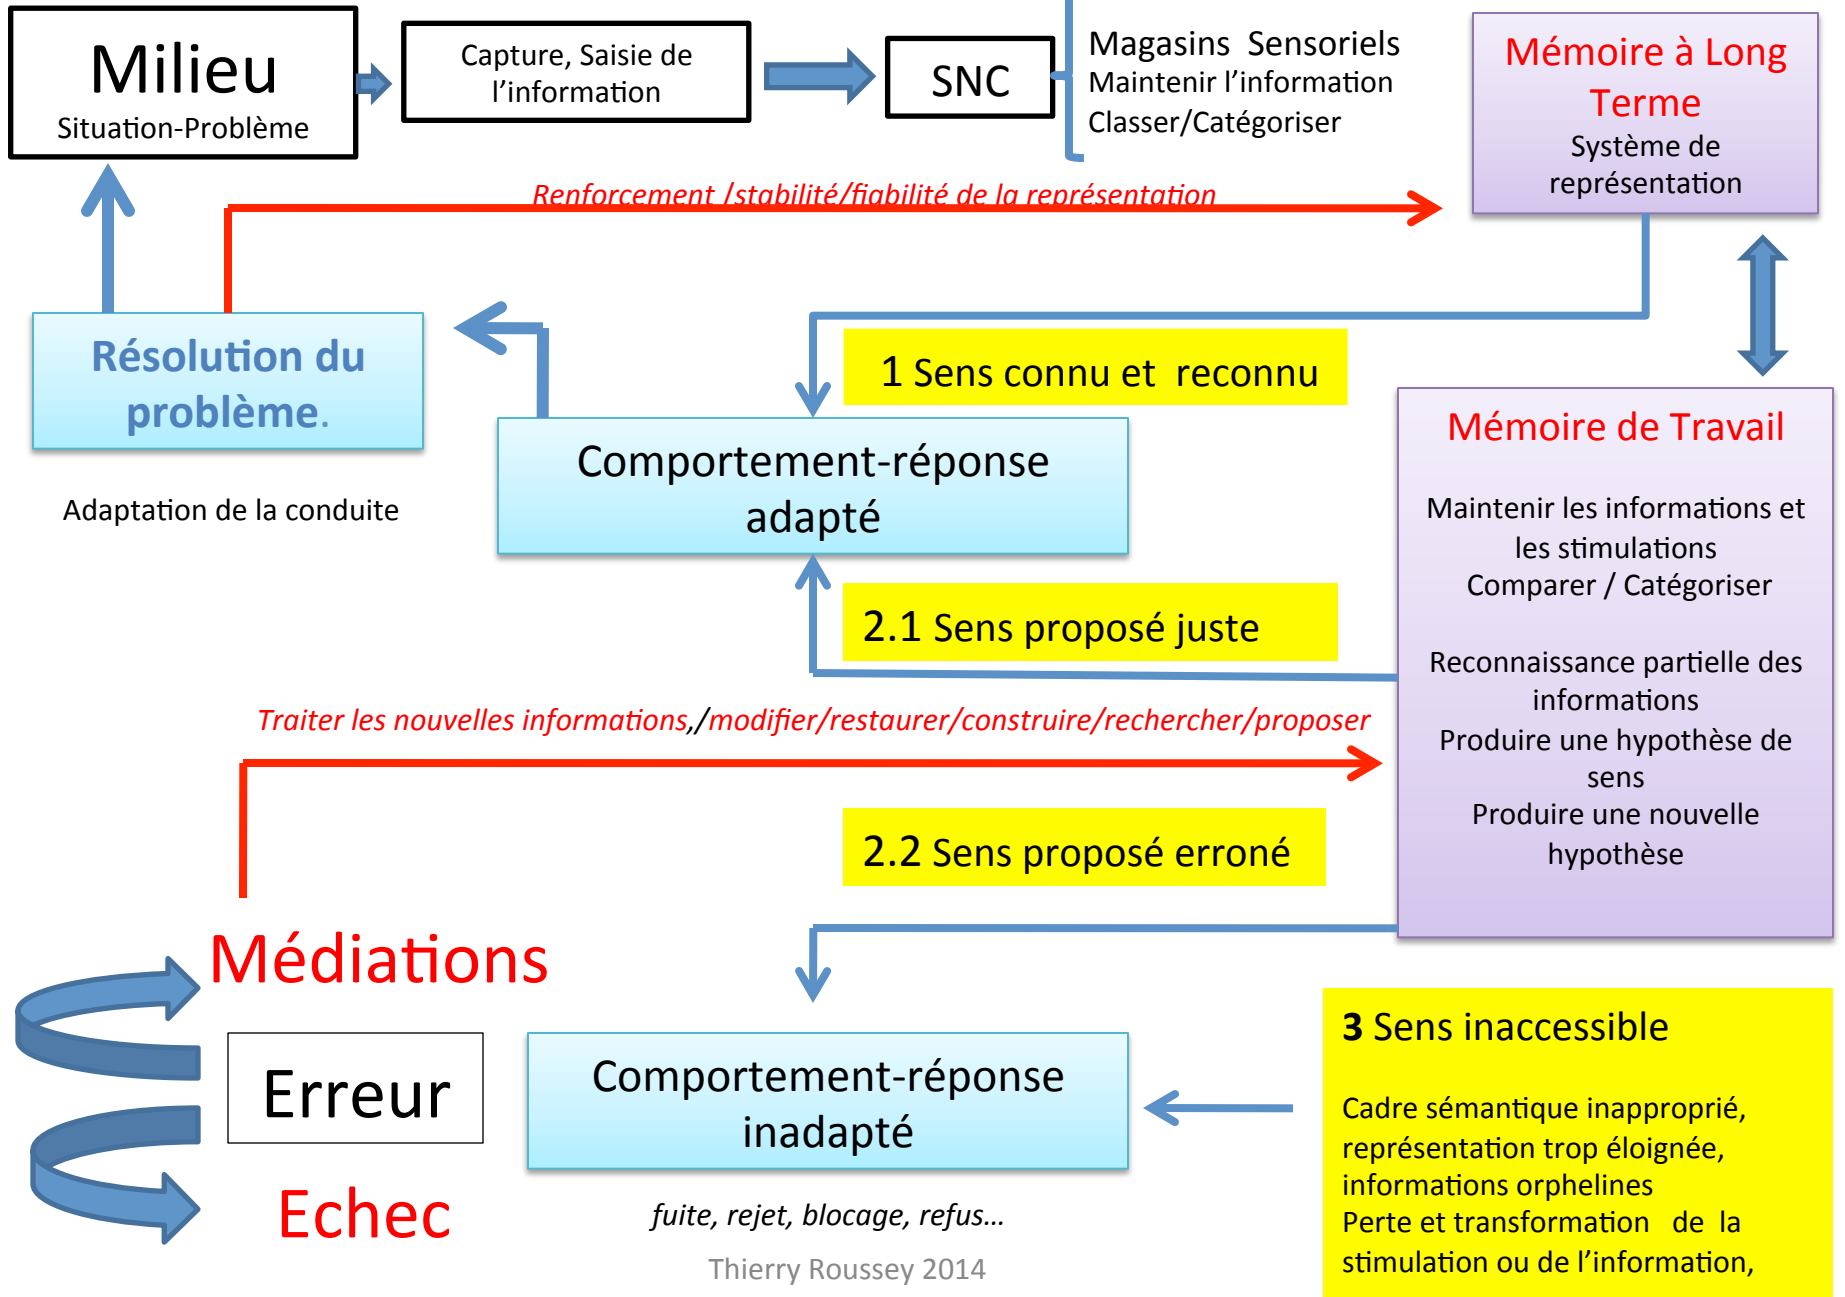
Milieu
Situation-Problème

Capture, Saisie de l'information

SNC

Magasins Sensoriels
Maintenir l'information
Classer/Catégoriser

Mémoire à Long Terme
Système de représentation

Renforcement /stabilité/fiabilité de la représentation

Résolution du problème.

Adaptation de la conduite

1 Sens connu et reconnu

Comportement-réponse adapté

Mémoire de Travail

Maintenir les informations et les stimulations
Comparer / Catégoriser

Reconnaissance partielle des informations
Produire une hypothèse de sens
Produire une nouvelle hypothèse

2.1 Sens proposé juste

Traiter les nouvelles informations,/modifier/restaurer/construire/rechercher/proposer

2.2 Sens proposé erroné

Médiations

Erreur

Echec

Comportement-réponse inadapté

fuite, rejet, blocage, refus…

3 Sens inaccessible

Cadre sémantique inapproprié, représentation trop éloignée, informations orphelines
Perte et transformation de la stimulation ou de l'information,

Thierry Roussey 2014